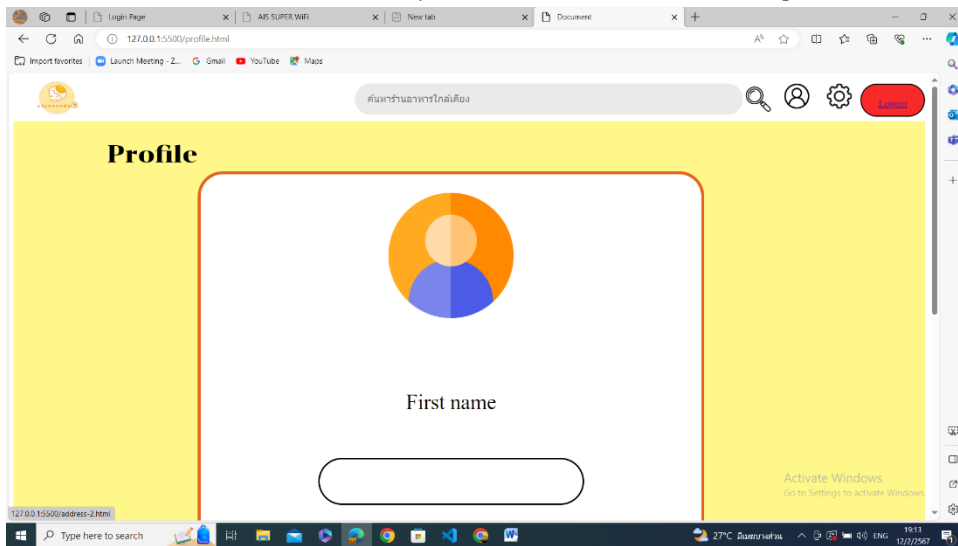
Login Page
AIS SUPER WiFi
New tab
Document
127.0.0.1:5500/profile.html
Import favorites | Launch Meeting - Z... Gmail YouTube Maps
ค้นหาร้านอาหารใกล้เคียง
Logout
Profile
First name
Activate Windows
Go to Settings to activate Windows.
127.0.0.1:5500/address-2.html
Type here to search
27°C มีเมฆบางส่วน
ENG
19:13
12/2/2567